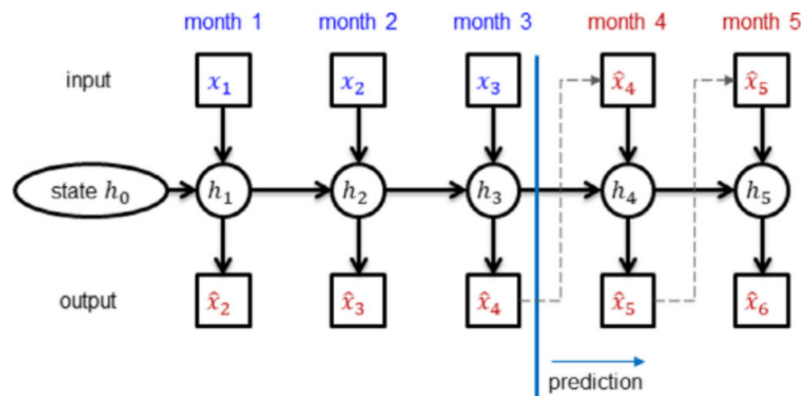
month 1 month 2 month 3 month 4 month 5

input

$x_1$ $x_2$ $x_3$ $\hat{x}_4$ $\hat{x}_5$

state $h_0$

$h_1$ $h_2$ $h_3$ $h_4$ $h_5$

output

$\hat{x}_2$ $\hat{x}_3$ $\hat{x}_4$ $\hat{x}_5$ $\hat{x}_6$

prediction